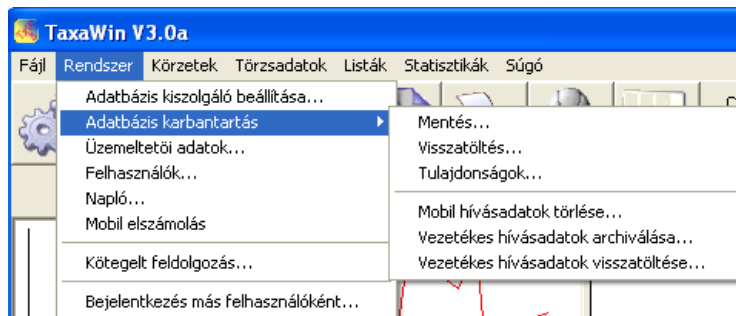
TaxaWin V3.0a

Fájl Rendszer Körzetek Törzsadatok Listák Statisztikák Súgó

Adatbázis kiszolgáló beállítása...
Adatbázis karbantartás
Üzemeltetői adatok...
Felhasználók...
Napló...
Mobil elszámolás

Kötegelt feldolgozás...

Bejelentkezés más felhasználóként...

Mentés...
Visszatöltés...
Tulajdonságok...

Mobil hívásadatok törlése...
Vezetékes hívásadatok archiválása...
Vezetékes hívásadatok visszatöltése...